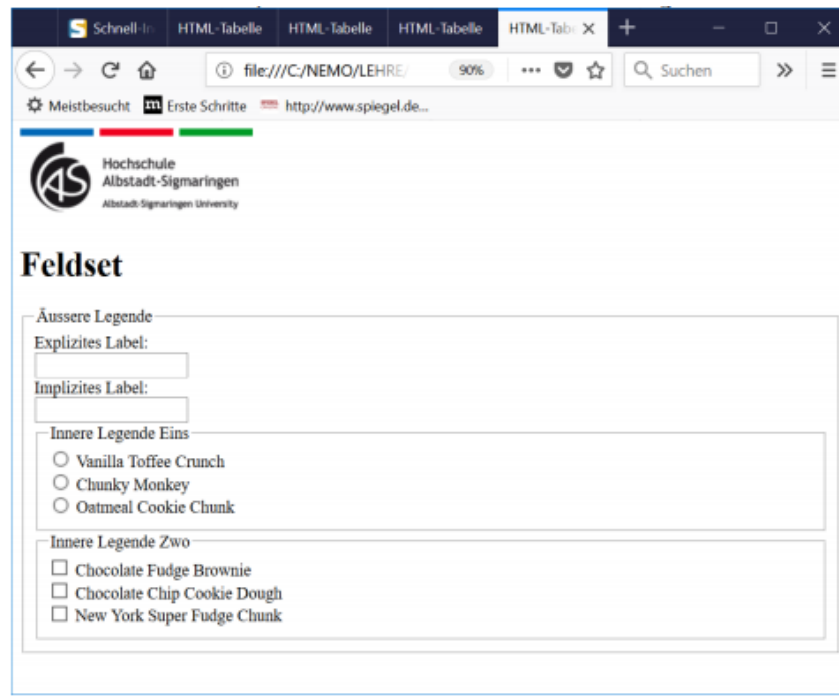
Schnell-In HTML-Tabelle HTML-Tabelle HTML-Tabelle HTML-Tabe ×

file:///C:/NEMO/LEHRE/ 90% ··· Suchen

Meistbesucht Erste Schritte http://www.spiegel.de...

Hochschule
Albstadt-Sigmaringen
Albstadt-Sigmaringen University

# Feldset

Äussere Legende
Explizites Label:

Implizites Label:

Innere Legende Eins
Vanilla Toffee Crunch
Chunky Monkey
Oatmeal Cookie Chunk

Innere Legende Zwo
Chocolate Fudge Brownie
Chocolate Chip Cookie Dough
New York Super Fudge Chunk